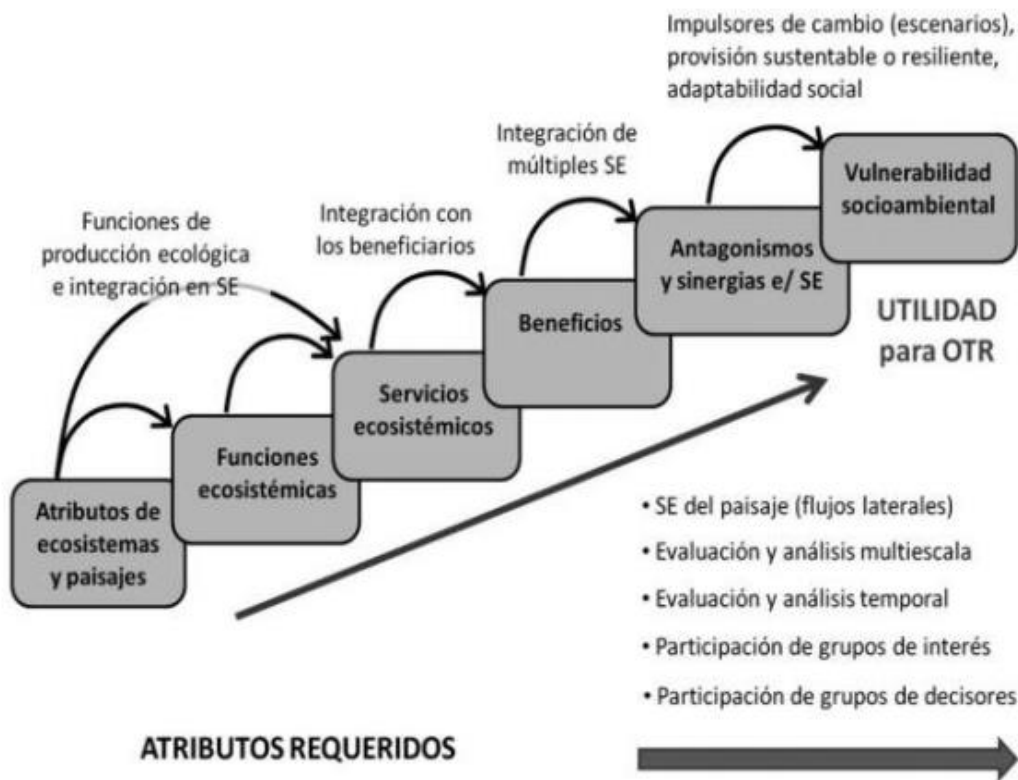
Impulsores de cambio (escenarios), provisión sustentable o resiliente, adaptabilidad social

Integración de múltiples SE

Integración con los beneficiarios

Funciones de producción ecológica e integración en SE

Vulnerabilidad socioambiental

Antagonismos y sinergias e/ SE

Beneficios

Servicios ecosistémicos

Funciones ecosistémicas

Atributos de ecosistemas y paisajes

UTILIDAD para OTR

• SE del paisaje (flujos laterales)
• Evaluación y análisis multiescala
• Evaluación y análisis temporal
• Participación de grupos de interés
• Participación de grupos de decisores

ATRIBUTOS REQUERIDOS